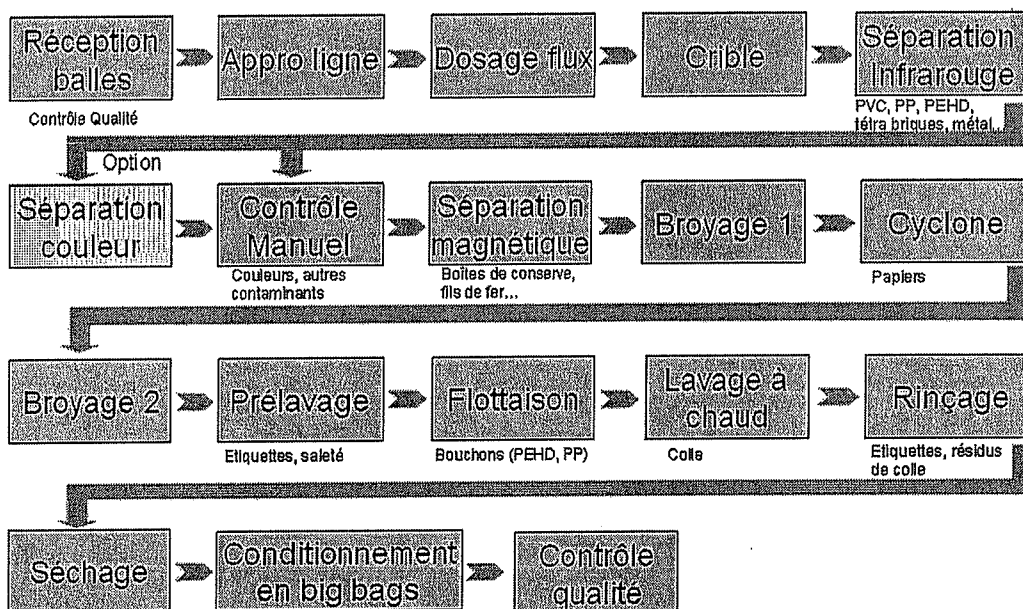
Réception balles

Contrôle Qualité

Appro ligne

Dosage flux

Crible

Séparation Infrarouge

PVC, PP, PEHD, tétra briques, métal...

Option

Séparation couleur

Contrôle Manuel

Couleurs, autres contaminants

Séparation magnétique

Boites de conserve, fils de fer,...

Broyage 1

Cyclone

Papiers

Broyage 2

Prélavage

Etiquettes, saleté

Flottaison

Bouchons (PEHD, PP)

Lavage à chaud

Colle

Rinçage

Etiquettes, résidus de colle

Séchage

Conditionnement en big bags

Contrôle qualité